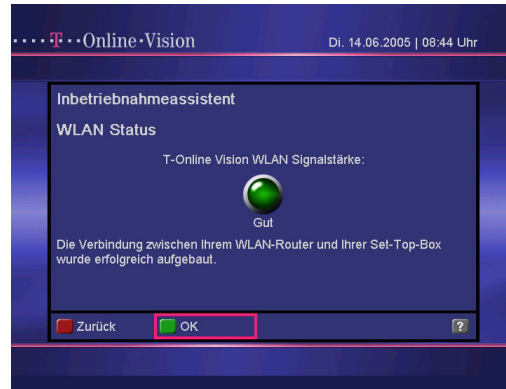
····T···Online·Vision

Di. 14.06.2005 | 08:44 Uhr

Inbetriebnahmeassistent

WLAN Status

T-Online Vision WLAN Signalstärke:

Gut

Die Verbindung zwischen Ihrem WLAN-Router und Ihrer Set-Top-Box wurde erfolgreich aufgebaut.

Zurück

OK

?